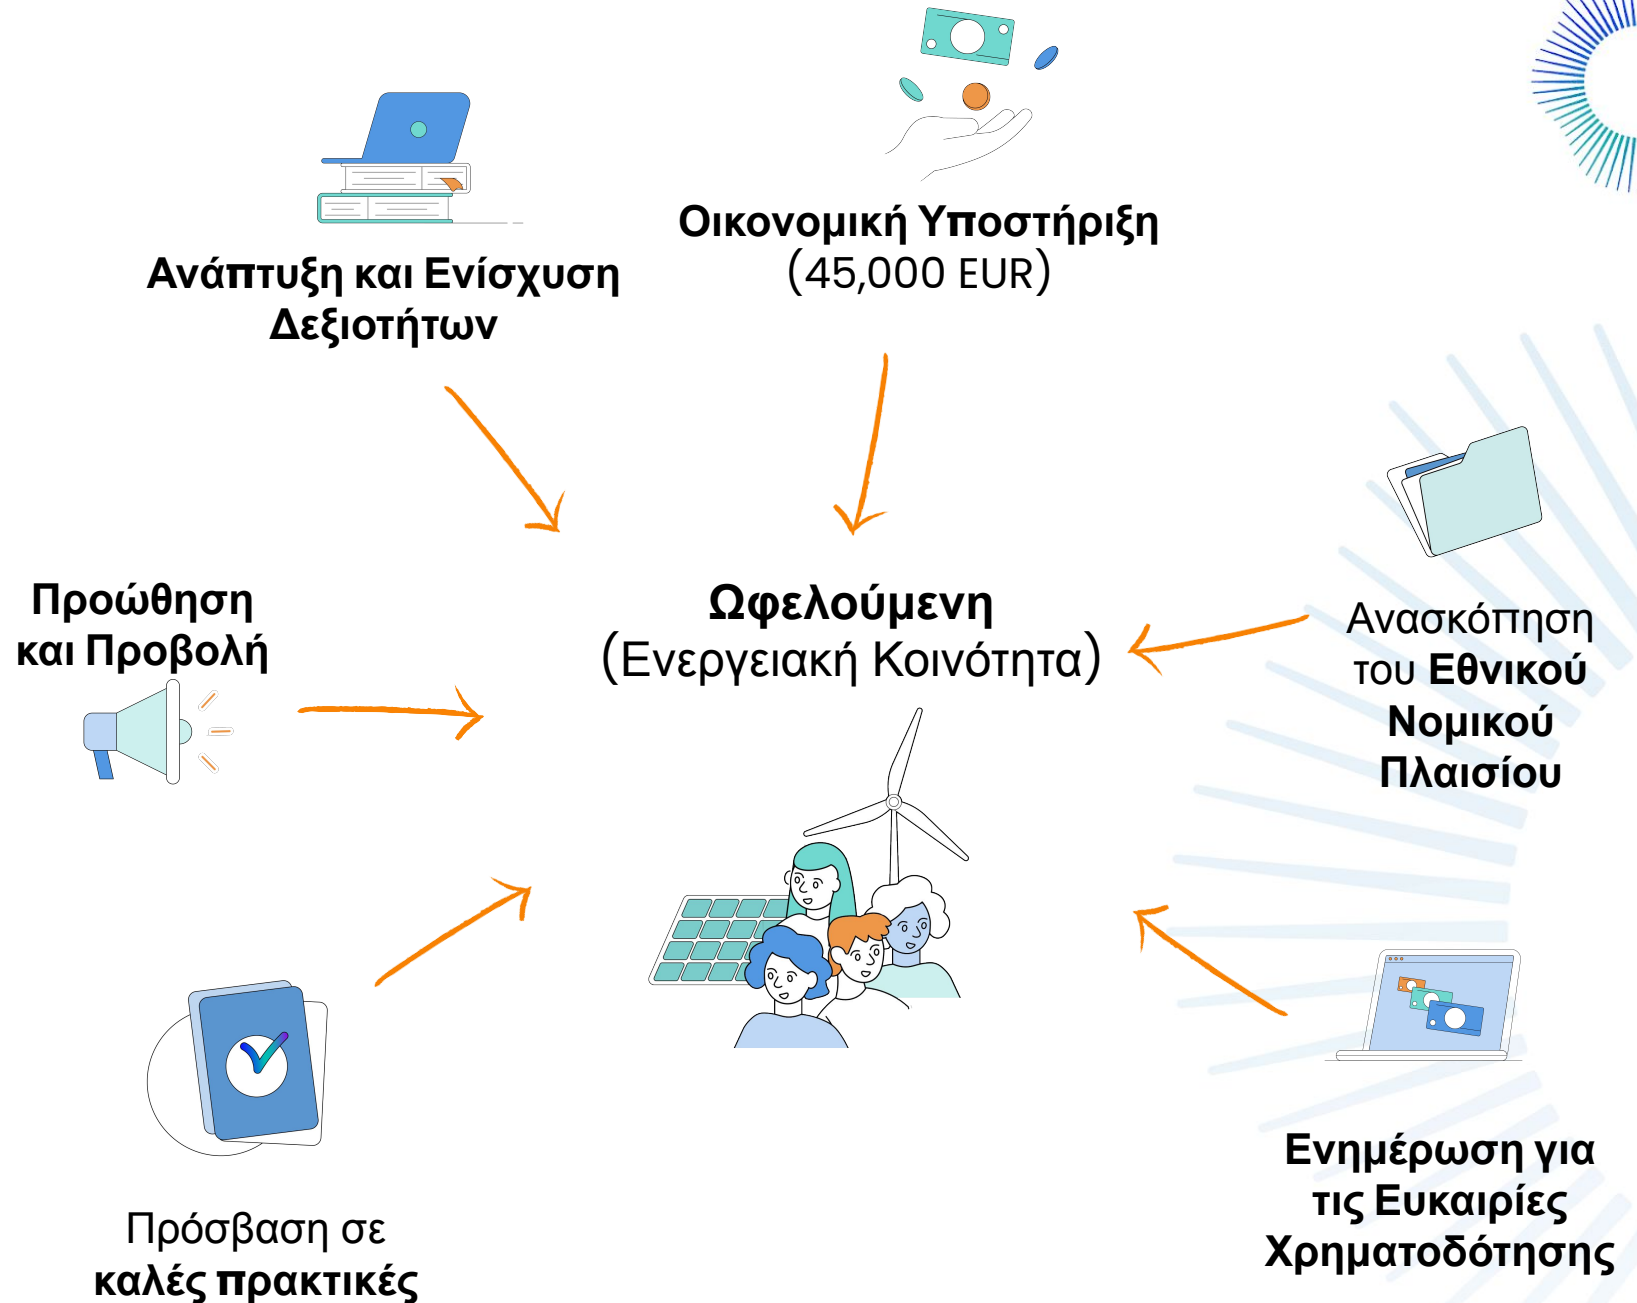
Ανάπτυξη και Ενίσχυση Δεξιοτήτων

Οικονομική Υποστήριξη (45,000 EUR)

Προώθηση και Προβολή

Ωφελούμενη (Ενεργειακή Κοινότητα)

Ανασκόπηση του Εθνικού Νομικού Πλαισίου

Πρόσβαση σε καλές πρακτικές

Ενημέρωση για τις Ευκαιρίες Χρηματοδότησης